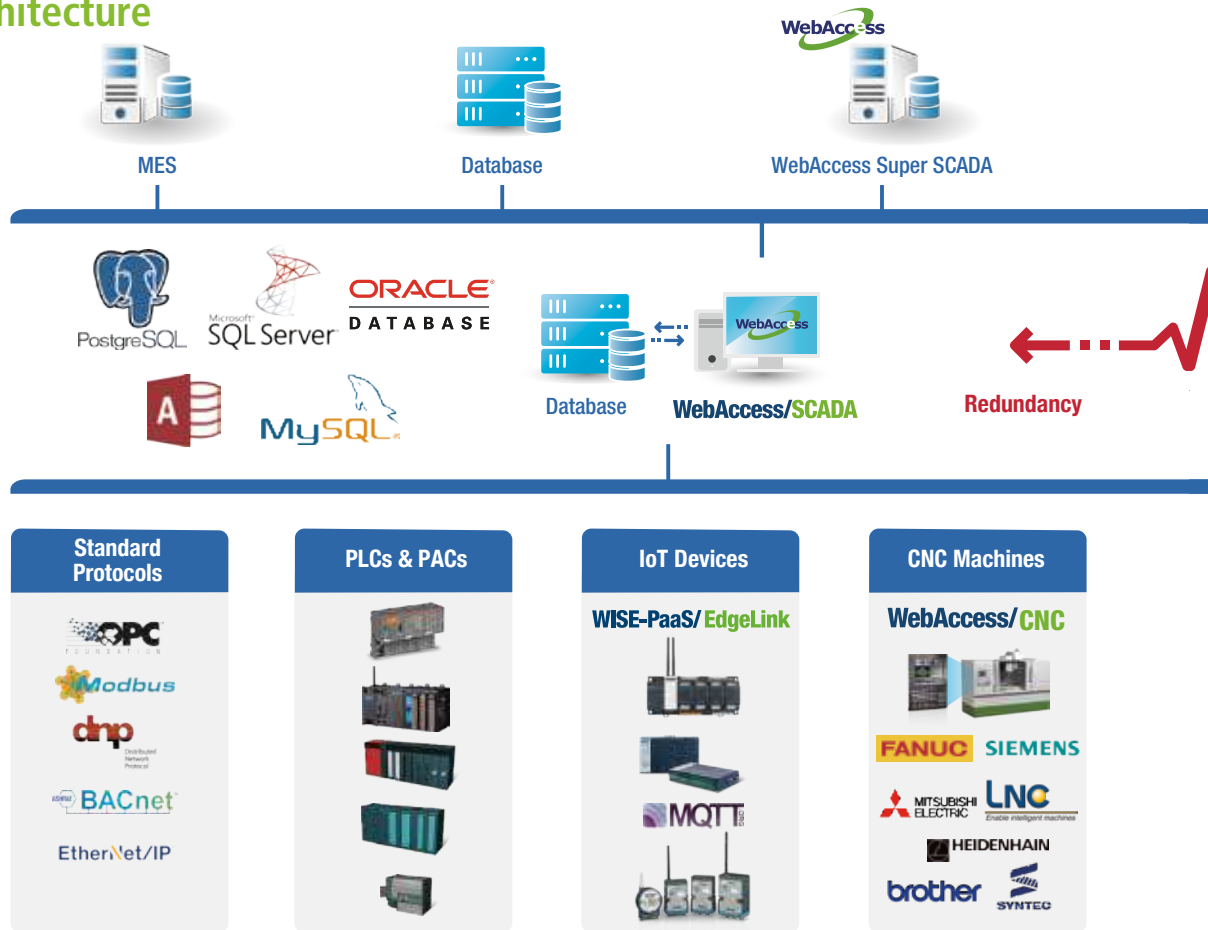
hitecture

WebAccess

MES

Database

WebAccess Super SCADA

PostgreSQL

Microsoft SQL Server

ORACLE DATABASE

MySQL

Database

WebAccess

WebAccess/SCADA

Redundancy

Standard Protocols

OPC FOUNDATION

Modbus

dnp Distributed Network Protocol

BACnet

EtherNet/IP

PLCs & PACs

IoT Devices

WISE-PaaS/ EdgeLink

MQTT

CNC Machines

WebAccess/CNC

FANUC

SIEMENS

MITSUBISHI ELECTRIC

LNC Enable intelligent machines

HEIDENHAIN

brother

SYNTEC